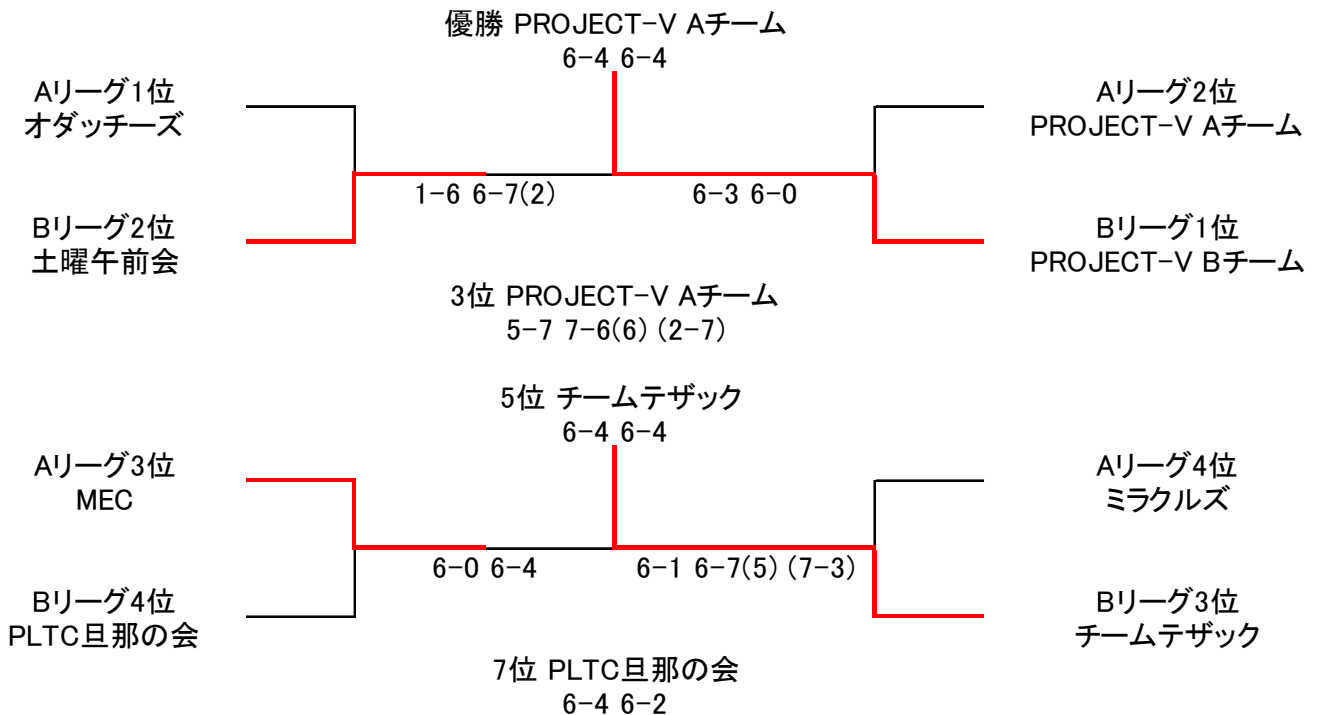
優勝 PROJECT-V Aチーム
6-4 6-4

Aリーグ1位
オダッチーズ

Bリーグ2位
土曜午前会

1-6 6-7(2)

6-3 6-0

Aリーグ2位
PROJECT-V Aチーム

Bリーグ1位
PROJECT-V Bチーム

3位 PROJECT-V Aチーム
5-7 7-6(6) (2-7)

5位 チームテザック
6-4 6-4

Aリーグ3位
MEC

Bリーグ4位
PLTC旦那の会

6-0 6-4

6-1 6-7(5) (7-3)

Aリーグ4位
ミラクルズ

Bリーグ3位
チームテザック

7位 PLTC旦那の会
6-4 6-2